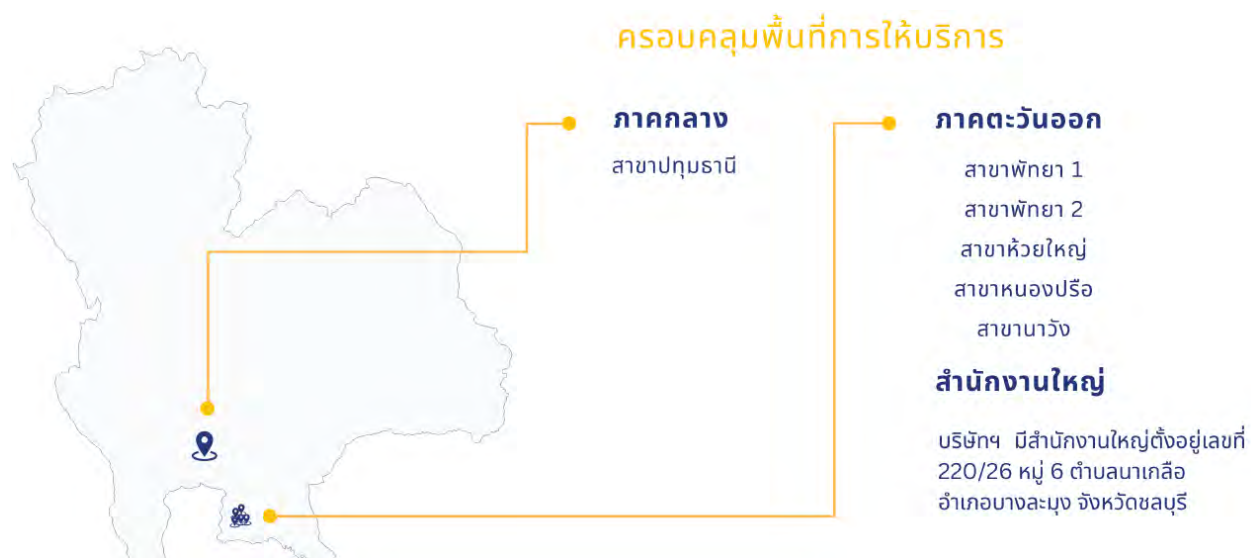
ครอบคลุมพื้นที่การให้บริการ

ภาคกลาง

สาขาปทุมธานี

ภาคตะวันออก

สาขาพัทยา 1

สาขาพัทยา 2

สาขาห้วยใหญ่

สาขาหนองปรือ

สาขานาวัง

สำนักงานใหญ่

บริษัทฯ มีสำนักงานใหญ่ตั้งอยู่เลขที่ 220/26 หมู่ 6 ตำบลนาเกลือ อำเภอบางละมุง จังหวัดชลบุรี